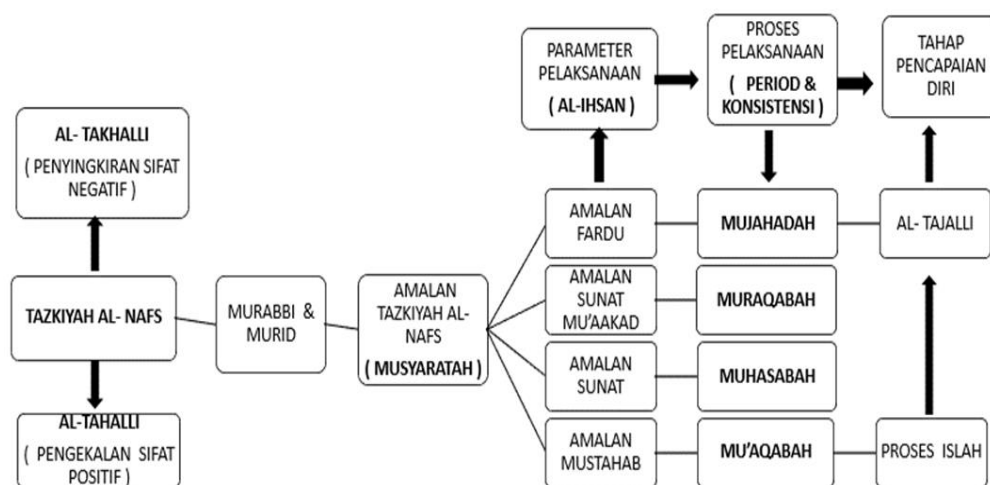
AL- TAKHALLI
( PENYINGKIRAN SIFAT NEGATIF )

TAZKIYAH AL- NAFS

AL-TAHALLI
( PENGEKALAN SIFAT POSITIF )

MURABBI & MURID

AMALAN TAZKIYAH AL-NAFS
( MUSYARATAH )

PARAMETER PELAKSANAAN
( AL-IHSAN )

PROSES PELAKSANAAN
( PERIOD & KONSISTENSI )

TAHAP PENCAPAIAN DIRI

AMALAN FARDU

MUJAHADAH

AL- TAJALLI

AMALAN SUNAT MU'AAKAD

MURAQABAH

AMALAN SUNAT

MUHASABAH

AMALAN MUSTAHAB

MU'AQABAH

PROSES ISLAH